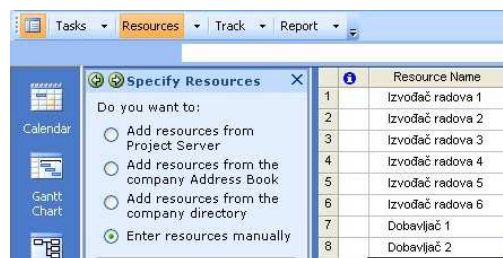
Tasks ▾ Resources ▾ Track ▾ Report ▾

Calendar

Gantt Chart

Specify Resources ✕

Do you want to:

Add resources from Project Server

Add resources from the company Address Book

Add resources from the company directory

Enter resources manually

|   | ℹ | Resource Name |
|---|---|---|
| 1 |  | Izvođač radova 1 |
| 2 |  | Izvođač radova 2 |
| 3 |  | Izvođač radova 3 |
| 4 |  | Izvođač radova 4 |
| 5 |  | Izvođač radova 5 |
| 6 |  | Izvođač radova 6 |
| 7 |  | Dobavljač 1 |
| 8 |  | Dobavljač 2 |